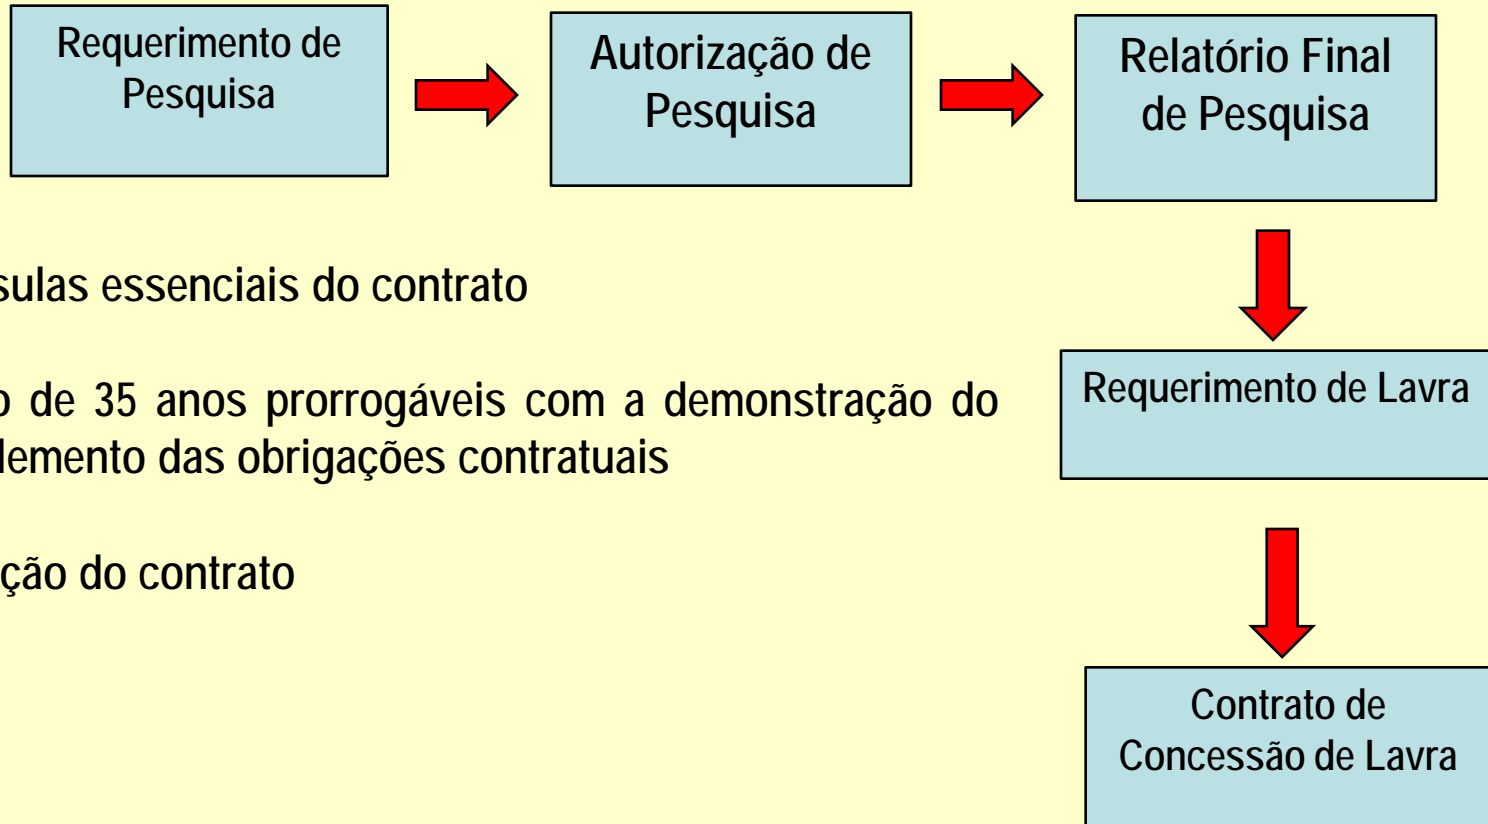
Requerimento de Pesquisa

Autorização de Pesquisa

Relatório Final de Pesquisa

sulas essenciais do contrato

o de 35 anos prorrogáveis com a demonstração do lemento das obrigações contratuais

ção do contrato

Requerimento de Lavra

Contrato de Concessão de Lavra